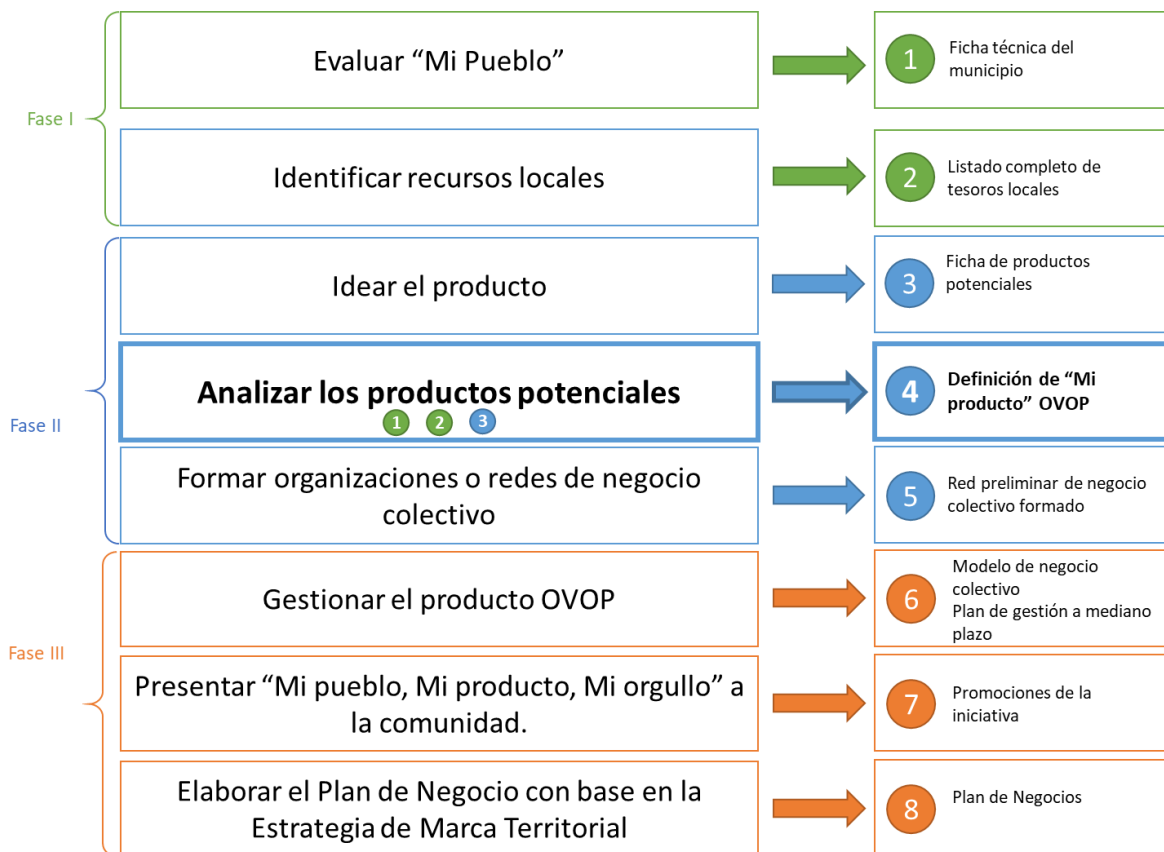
Fase I

Evaluar “Mi Pueblo”

1 Ficha técnica del municipio

Identificar recursos locales

2 Listado completo de tesoros locales

Fase II

Idear el producto

3 Ficha de productos potenciales

Analizar los productos potenciales
1 2 3

4 Definición de “Mi producto” OVOP

Formar organizaciones o redes de negocio colectivo

5 Red preliminar de negocio colectivo formado

Fase III

Gestionar el producto OVOP

6 Modelo de negocio colectivo
Plan de gestión a mediano plazo

Presentar “Mi pueblo, Mi producto, Mi orgullo” a la comunidad.

7 Promociones de la iniciativa

Elaborar el Plan de Negocio con base en la Estrategia de Marca Territorial

8 Plan de Negocios